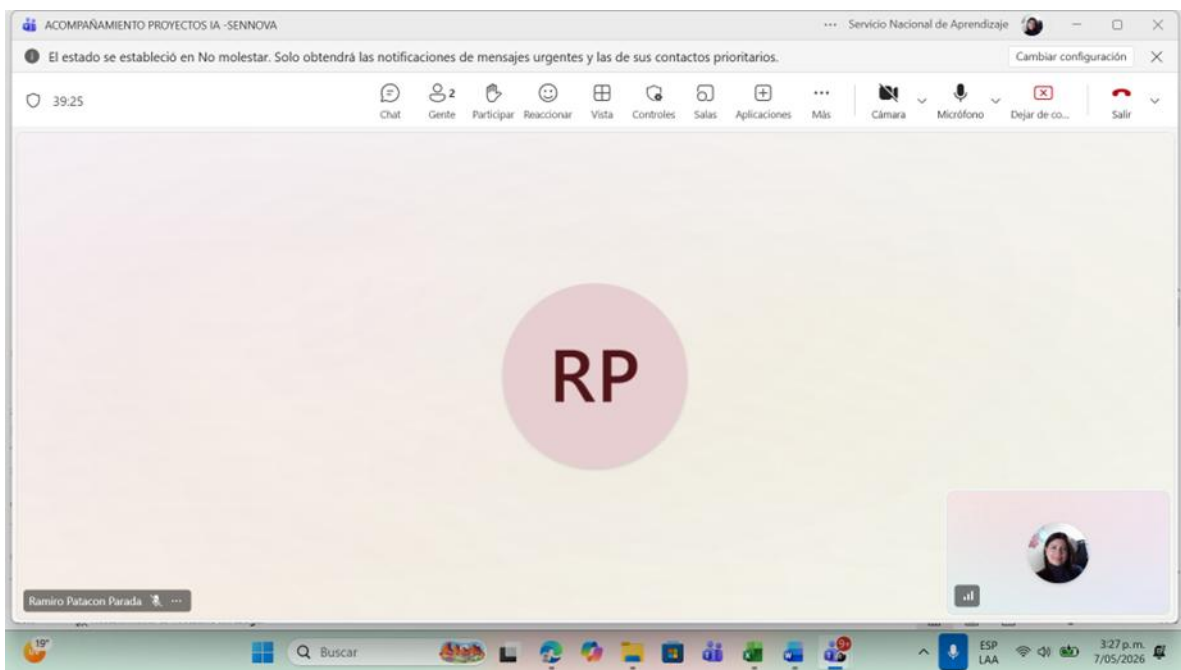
ACOMPAÑAMIENTO PROYECTOS IA -SENNOVA

··· Servicio Nacional de Aprendizaje

El estado se estableció en No molestar. Solo obtendrá las notificaciones de mensajes urgentes y las de sus contactos prioritarios.

Cambiar configuración

39:25

Chat

2

Gente

Participar

Reaccionar

Vista

Controles

Salas

Aplicaciones

···

Más

Cámara

Micrófono

Dejar de co...

Salir

RP

Ramiro Patacon Parada

19°

Buscar

9+

ESP
LAA

3:27 p.m.
7/05/2026